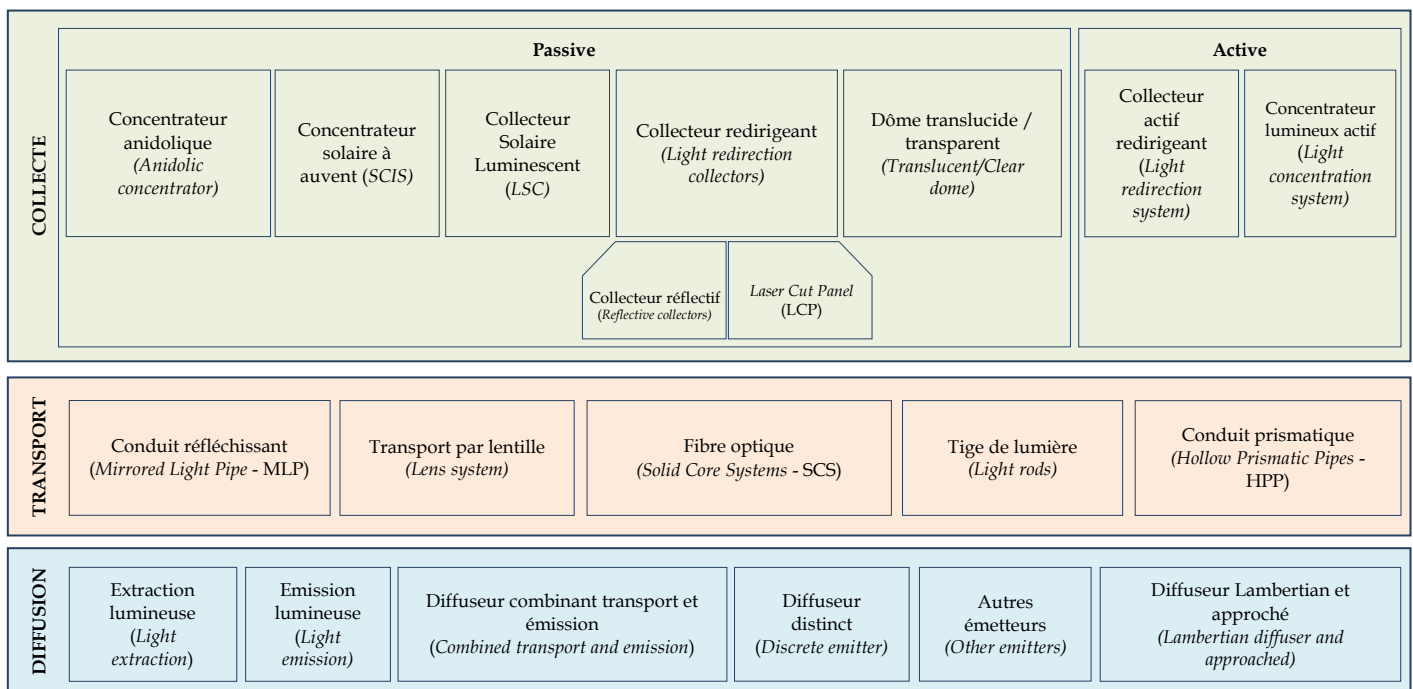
COLLECTE

Passive

Concentrateur anidolique (*Anidolic concentrator)*

Concentrateur solaire à auvent (*SCIS)*

Collecteur Solaire Luminescent (*LSC*)

Collecteur redirigeant (*Light redirection collectors)*

Dôme translucide / transparent (*Translucent/Clear dome)*

Collecteur réflectif (*Reflective collectors*)

*Laser Cut Panel* (LCP)

Active

Collecteur actif redirigeant (*Light redirection system)*

Concentrateur lumineux actif (*Light concentration system)*

TRANSPORT

Conduit réfléchissant (*Mirrored Light Pipe* - MLP)

Transport par lentille (*Lens system)*

Fibre optique (*Solid Core Systems* - SCS)

Tige de lumière (*Light rods*)

Conduit prismatique (*Hollow Prismatic Pipes* - HPP)

DIFFUSION

Extraction lumineuse (*Light extraction*)

Emission lumineuse (*Light emission)*

Diffuseur combinant transport et émission (*Combined transport and emission*)

Diffuseur distinct (*Discrete emitter)*

Autres émetteurs (*Other emitters)*

Diffuseur Lambertian et approché (*Lambertian diffuser and approached)*